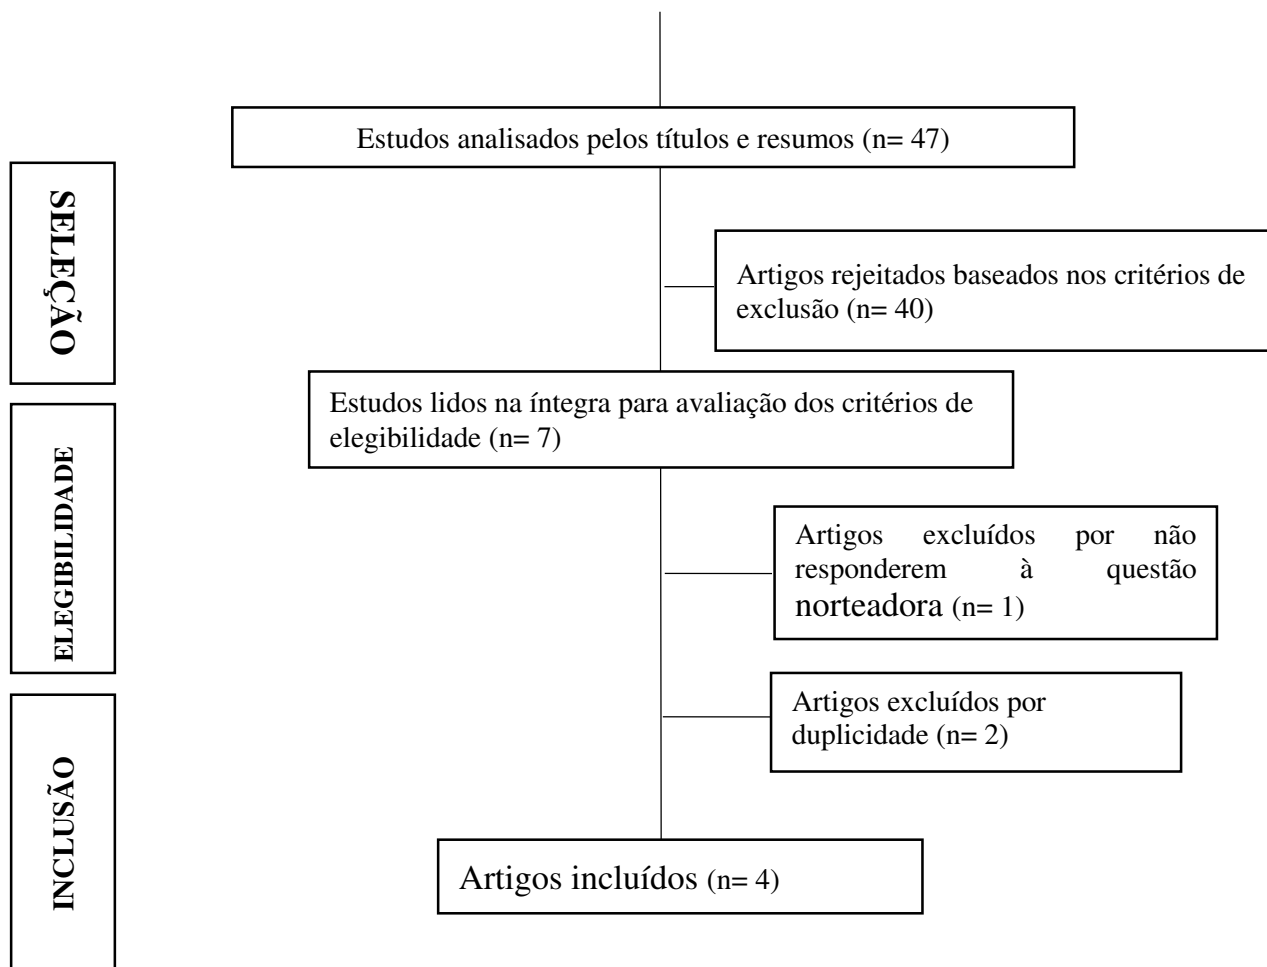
SELEÇÃO

Estudos analisados pelos títulos e resumos (n= 47)

Artigos rejeitados baseados nos critérios de exclusão (n= 40)

ELEGIBILIDADE

Estudos lidos na íntegra para avaliação dos critérios de elegibilidade (n= 7)

Artigos excluídos por não responderem à questão norteadora (n= 1)

Artigos excluídos por duplicidade (n= 2)

INCLUSÃO

Artigos incluídos (n= 4)